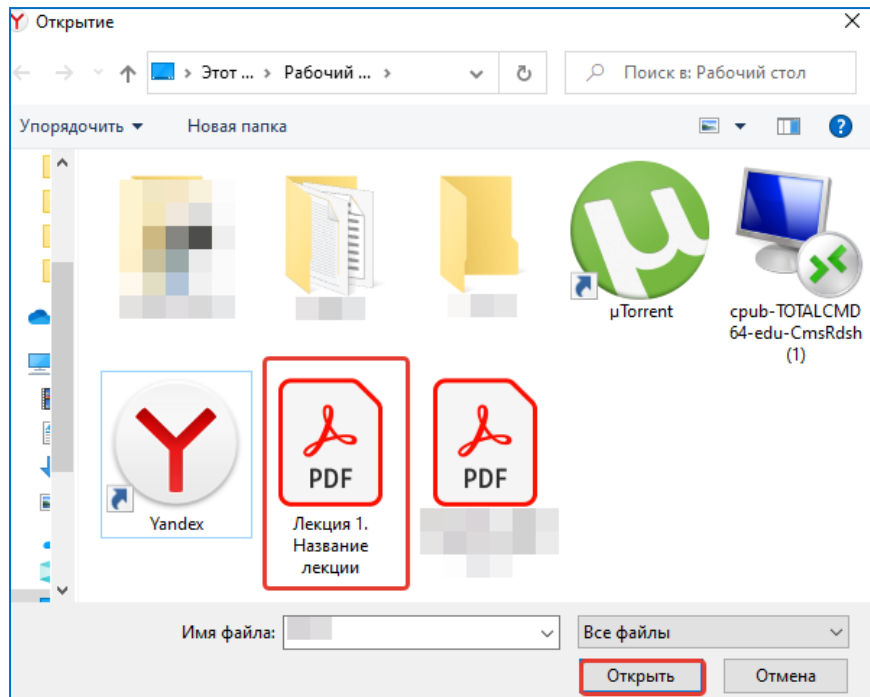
Открытие

Этот ... > Рабочий ... >

Поиск в: Рабочий стол

Упорядочить ▾ Новая папка

µTorrent

cpub-TOTALCMD64-edu-CmsRdsh (1)

Yandex

PDF

Лекция 1. Название лекции

PDF

Имя файла:

Все файлы

Открыть

Отмена